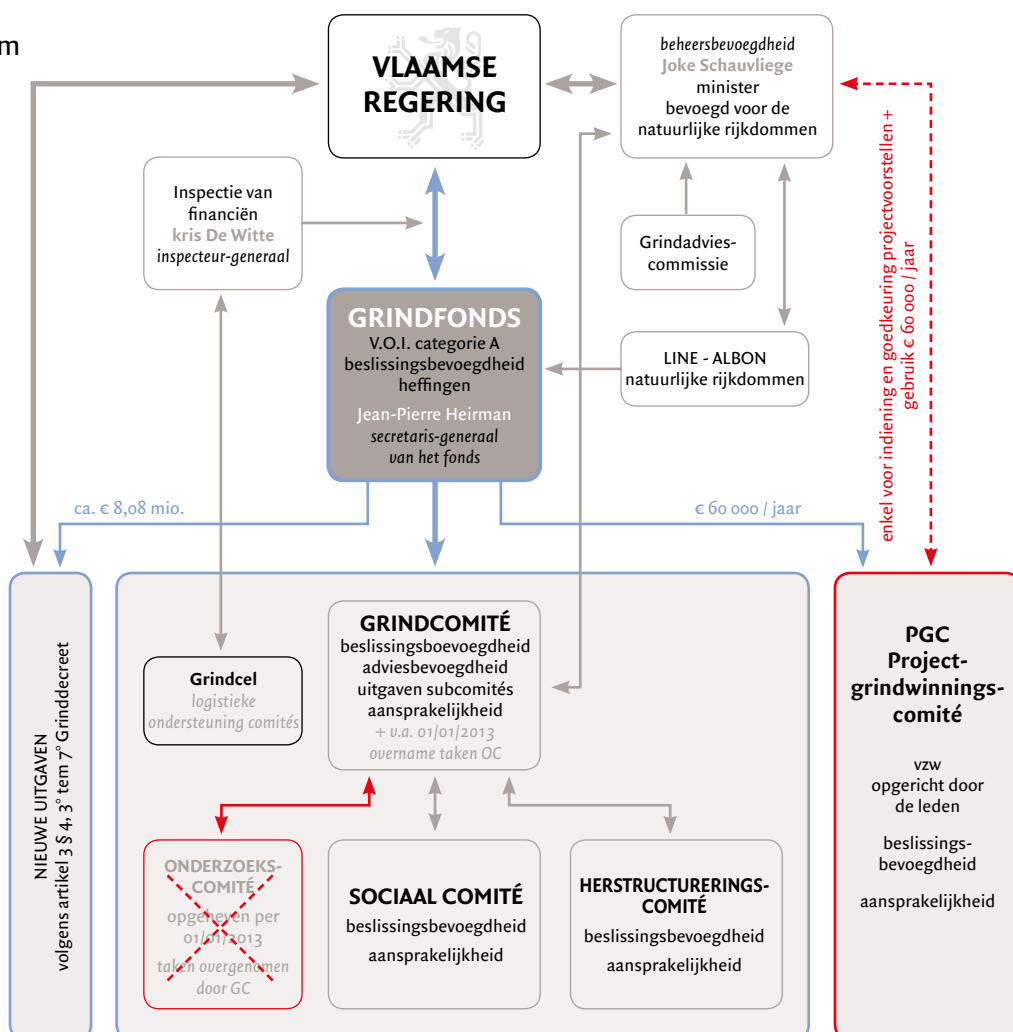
m

VLAAMSE REGERING

beheersbevoegdheid
Joke Schauvliege
minister
bevoegd voor de natuurlijke rijkdommen

enkel voor indiening en goedkeuring projectvoorstellen + gebruik € 60 000 / jaar

Inspectie van financiën
kris De Witte
inspecteur-generaal

Grindadvies-commissie

GRINDFONDS
V.O.I. categorie A
beslissingsbevoegdheid
heffingen
Jean-Pierre Heirman
secretaris-generaal van het fonds

LINE - ALBON
natuurlijke rijkdommen

ca. € 8,08 mio.

€ 60 000 / jaar

NIEUWE UITGAVEN
volgens artikel 3 § 4, 3° tem 7° Grinddecreet

Grindcel
logistieke ondersteuning comités

GRINDCOMITÉ
beslissingsboevoegdheid
adviesbevoegdheid
uitgaven subcomités
aansprakelijkheid
+ v.a. 01/01/2013
overname taken OC

PGC
Project-grindwinnings-comité

vzw
opgericht door de leden

beslissings-bevoegdheid

aansprakelijkheid

ONDERZOEKS-COMITÉ
opgeheven per 01/01/2013
taken overgenomen door GC

SOCIAAL COMITÉ
beslissingsbevoegdheid
aansprakelijkheid

HERSTRUCTURERINGS-COMITÉ
beslissingsbevoegdheid
aansprakelijkheid